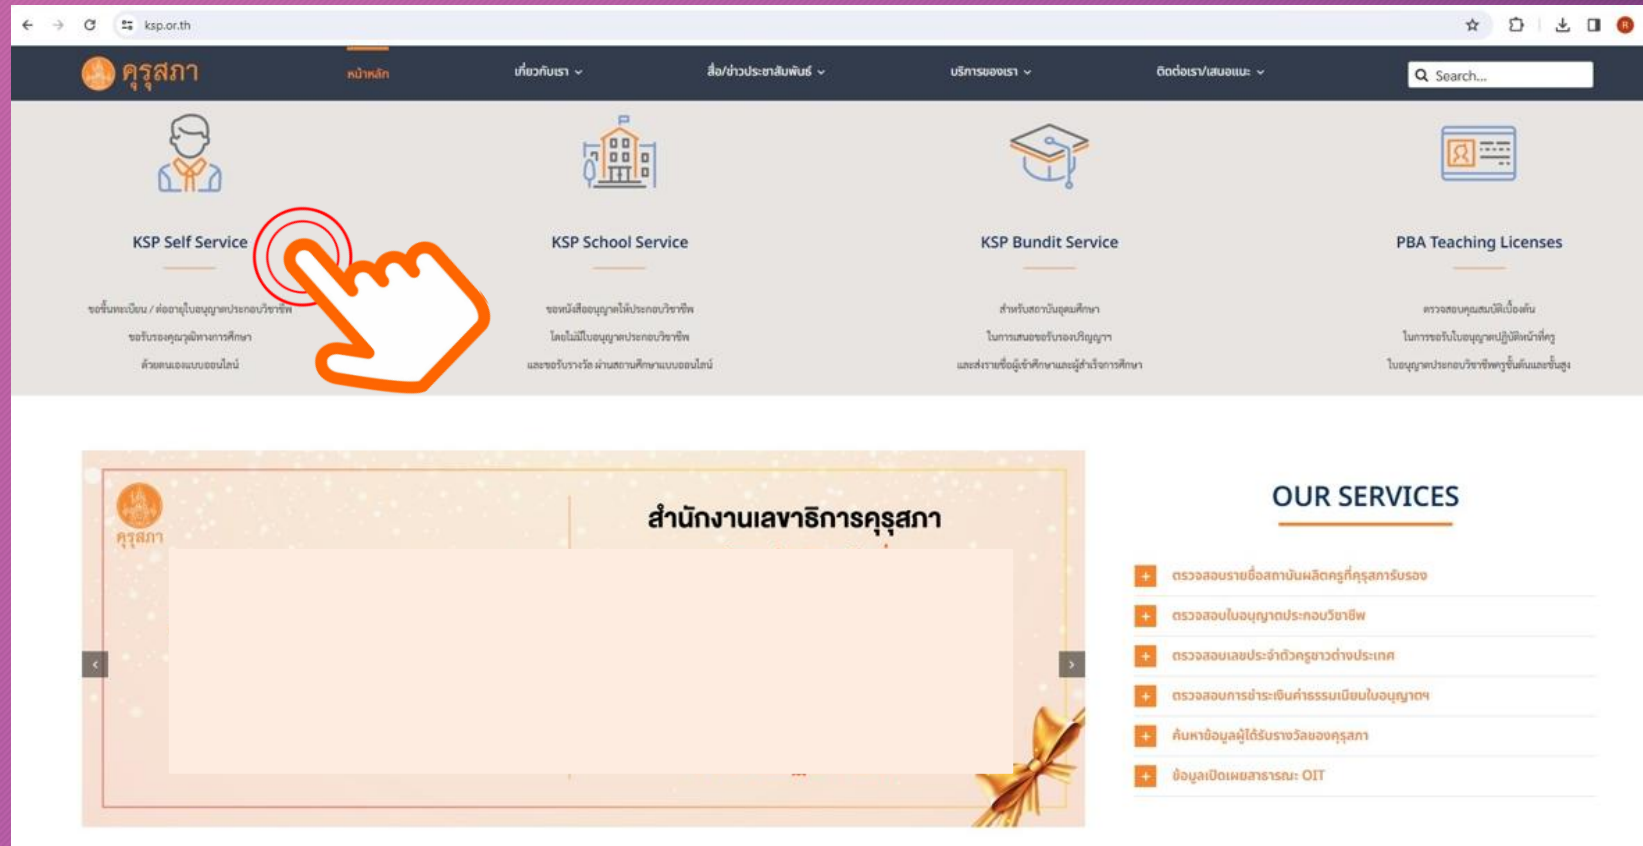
ksp.or.th

คุรุสภา

หน้าหลัก เกี่ยวกับเรา สื่อ/ข่าวประชาสัมพันธ์ บริการของเรา ติดต่อเรา/เสนอแนะ

Search...

KSP Self Service

ขอขึ้นทะเบียน / ต่ออายุใบอนุญาตประกอบวิชาชีพ ขอรับรองคุณวุฒิทางการศึกษา ด้วยตนเองแบบออนไลน์

KSP School Service

ขอหนังสืออนุญาตให้ประกอบวิชาชีพ โดยไม่มีใบอนุญาตประกอบวิชาชีพ และขอรับรางวัล ผ่านสถานศึกษาแบบออนไลน์

KSP Bundit Service

สำหรับสถาบันอุดมศึกษา ในการเสนอขอรับรองปริญญา และส่งรายชื่อผู้เข้าศึกษาและผู้สำเร็จการศึกษา

PBA Teaching Licenses

ตรวจสอบคุณสมบัติเบื้องต้น ในการขอรับใบอนุญาตปฏิบัติหน้าที่ครู ใบอนุญาตประกอบวิชาชีพครูขั้นต้นและขั้นสูง

คุรุสภา

สำนักงานเลขาธิการคุรุสภา

OUR SERVICES

ตรวจสอบรายชื่อสถาบันผลิตครูที่คุรุสภารับรอง

ตรวจสอบใบอนุญาตประกอบวิชาชีพ

ตรวจสอบเลขประจำตัวครูชาวต่างประเทศ

ตรวจสอบการชำระเงินค่าธรรมเนียมใบอนุญาตฯ

ค้นหาข้อมูลผู้ได้รับรางวัลของคุรุสภา

ข้อมูลเปิดเผยสาธารณะ OIT